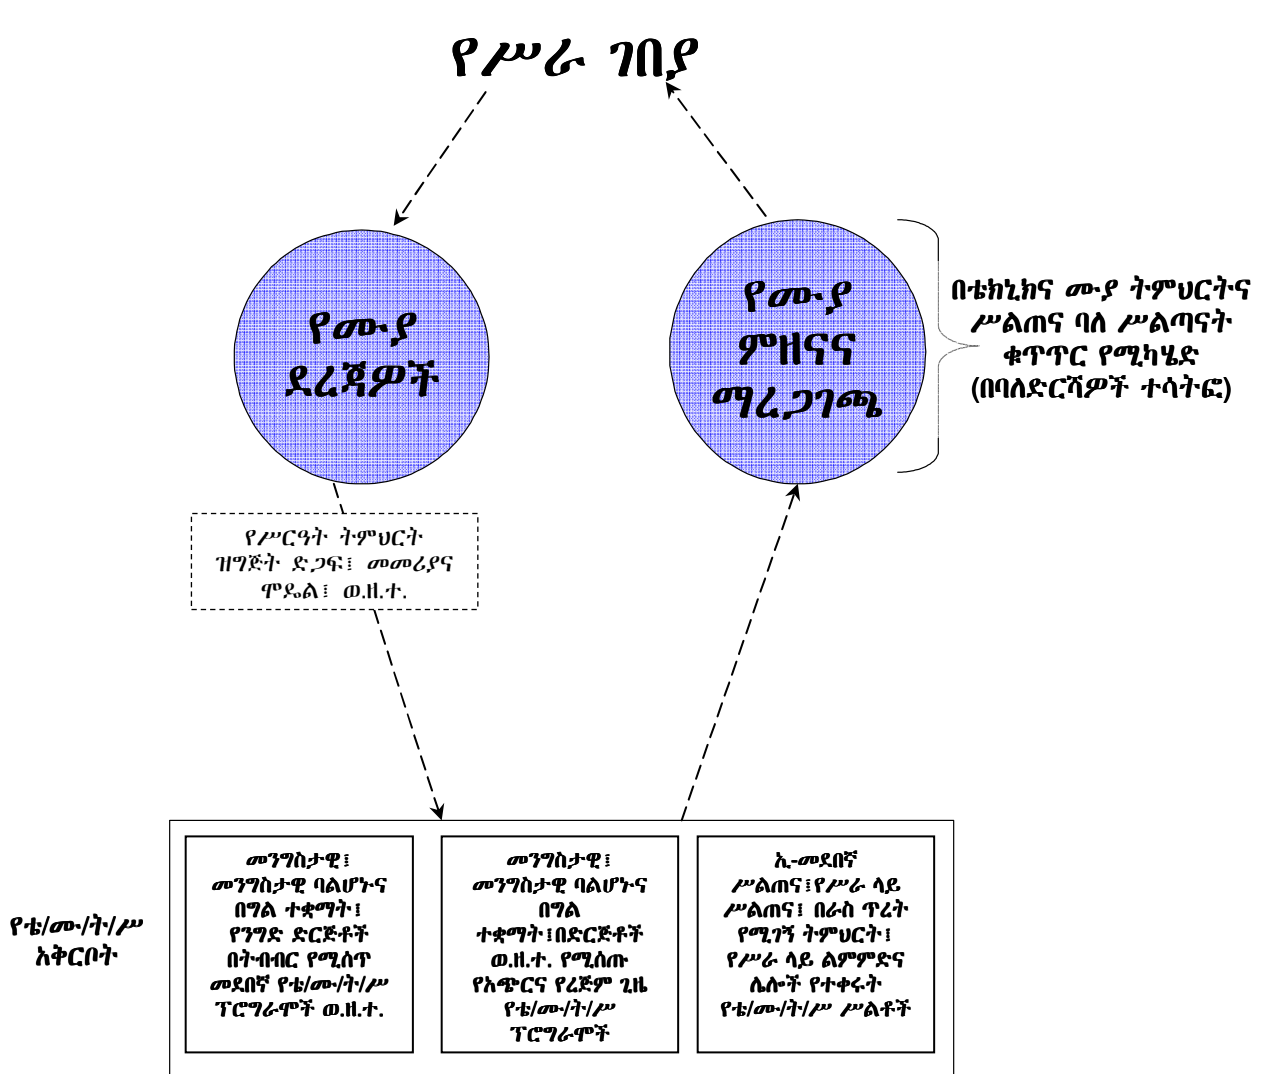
የሥራ ገበያ

የሙያ ደረጃዎች

የሙያ ምዘናና ማረጋገጫ

በቴክኒክና ሙያ ትምህርትና ሥልጠና ባለ ሥልጣናት ቁጥጥር የሚካሄድ (በባለድርሻዎች ተሳትፎ)

የሥርዓት ትምህርት ዝግጅት ድጋፍ፤ መመሪያና ሞዴል፤ ወ.ዘ.ተ.

የቴ/ሙ/ት/ሥ አቅርቦት

መንግስታዊ፤ መንግስታዊ ባልሆኑና በግል ተቋማት፤ የንግድ ድርጅቶች በትብብር የሚሰጥ መደበኛ የቴ/ሙ/ት/ሥ ፕሮግራሞች ወ.ዘ.ተ.

መንግስታዊ፤ መንግስታዊ ባልሆኑና በግል ተቋማት፤በድርጅቶች ወ.ዘ.ተ. የሚሰጡ የአጭርና የረጅም ጊዜ የቴ/ሙ/ት/ሥ ፕሮግራሞች

ኢ-መደበኛ ሥልጠና፤የሥራ ላይ ሥልጠና፤ በራስ ጥረት የሚገኝ ትምህርት፤ የሥራ ላይ ልምምድና ሌሎች የተቀሩት የቴ/ሙ/ት/ሥ ሥልቶች